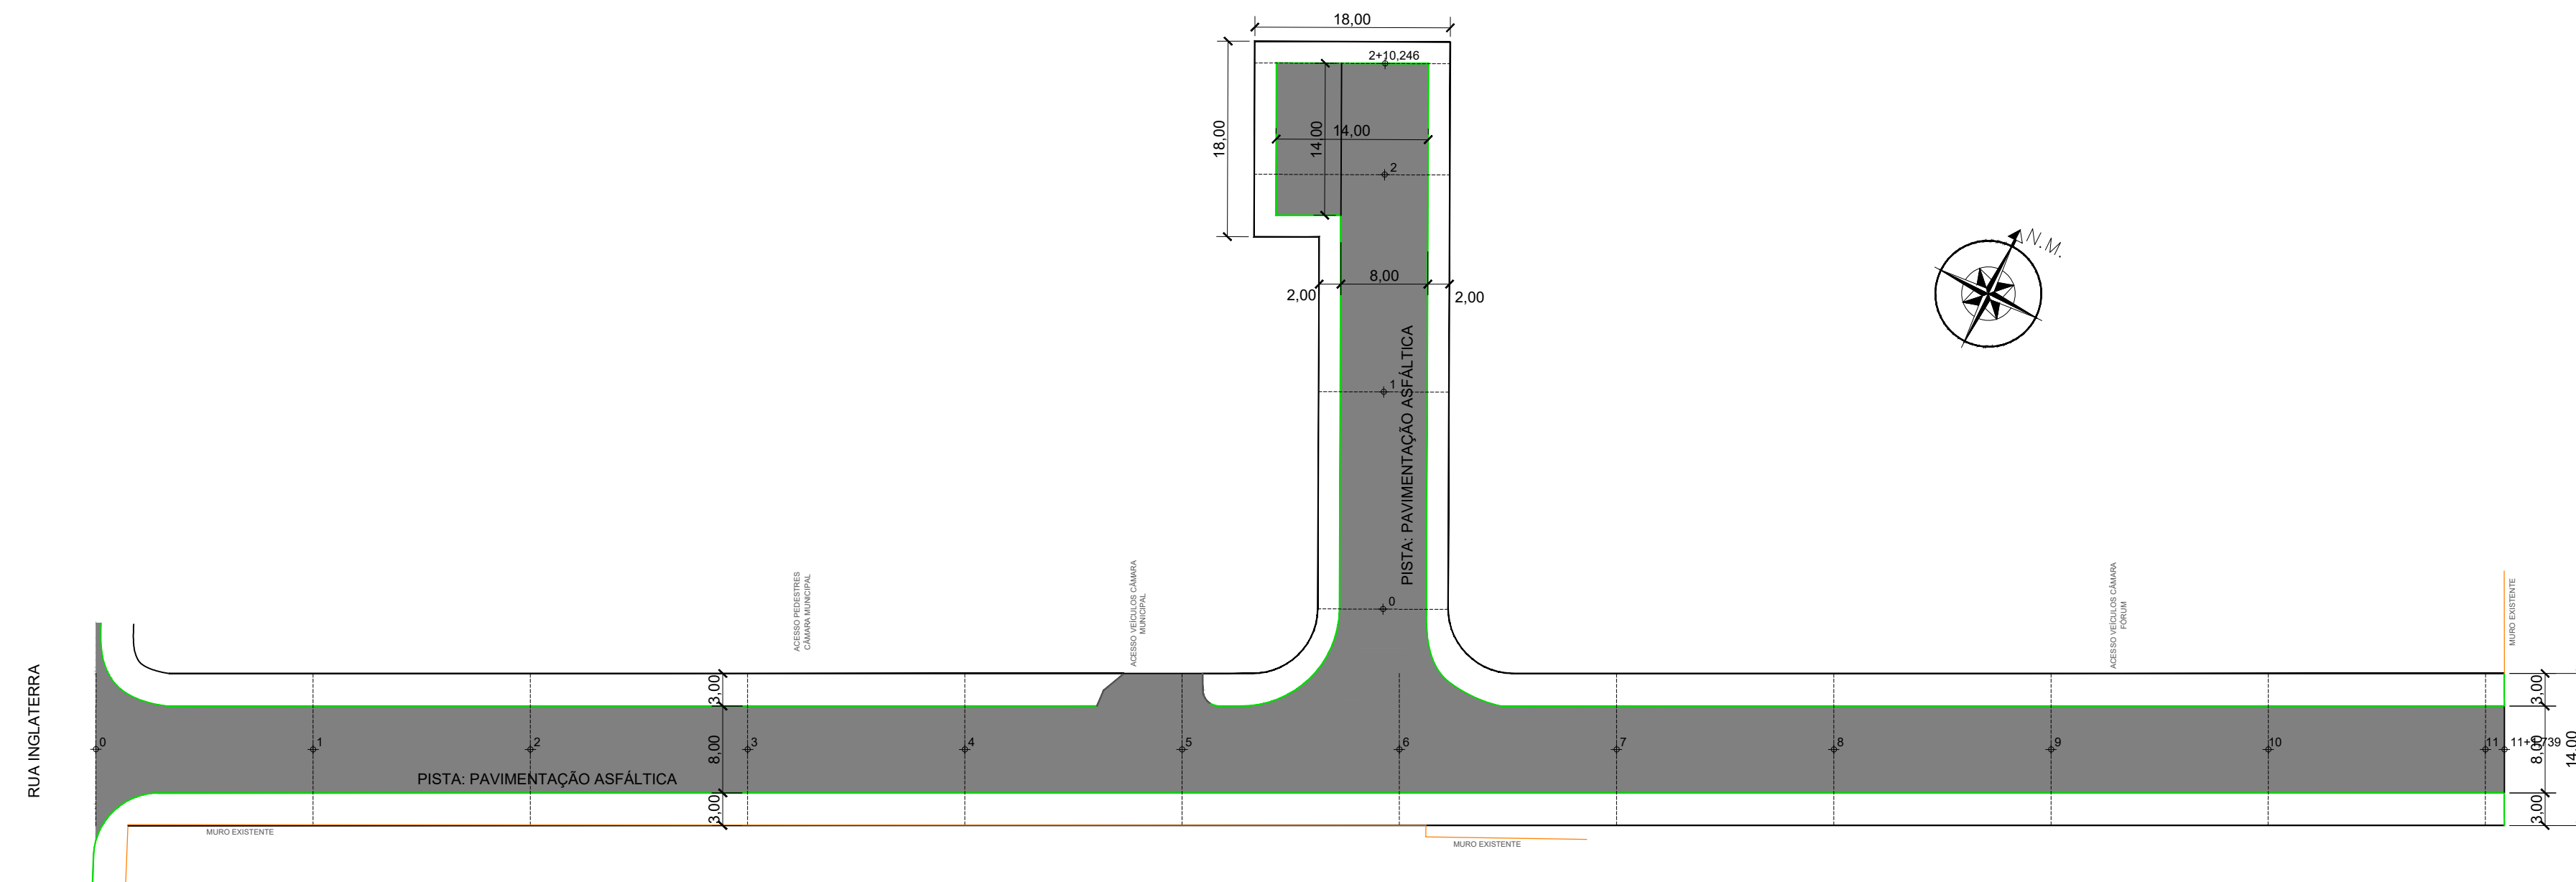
18,00
2+10,246
18,00
14,00
14,00
2
8,00
2,00
2,00
N.M.
1
PISTA: PAVIMENTAÇÃO ASFÁLTICA
0
ACESSO PEDESTRES CÂMARA MUNICIPAL
ACESSO VEÍCULOS CÂMARA MUNICIPAL
ACESSO VEÍCULOS CÂMARA FÓRUM
MURO EXISTENTE
RUA INGLATERRA
3,00
0
1
2
8,00
3
4
5
6
7
8
9
10
11
11+9,739
3,00
8,00
14,00
PISTA: PAVIMENTAÇÃO ASFÁLTICA
3,00
3,00
MURO EXISTENTE
MURO EXISTENTE